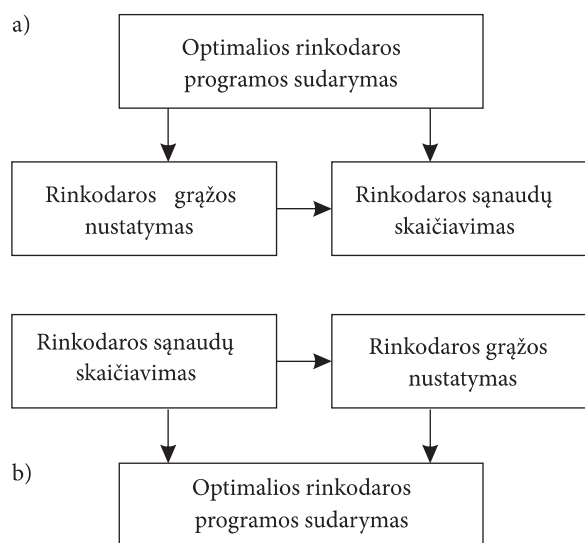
a)

Optimalios rinkodaros programos sudarymas

Rinkodaros grąžos nustatymas

Rinkodaros sąnaudų skaičiavimas

Rinkodaros sąnaudų skaičiavimas

Rinkodaros grąžos nustatymas

b)

Optimalios rinkodaros programos sudarymas